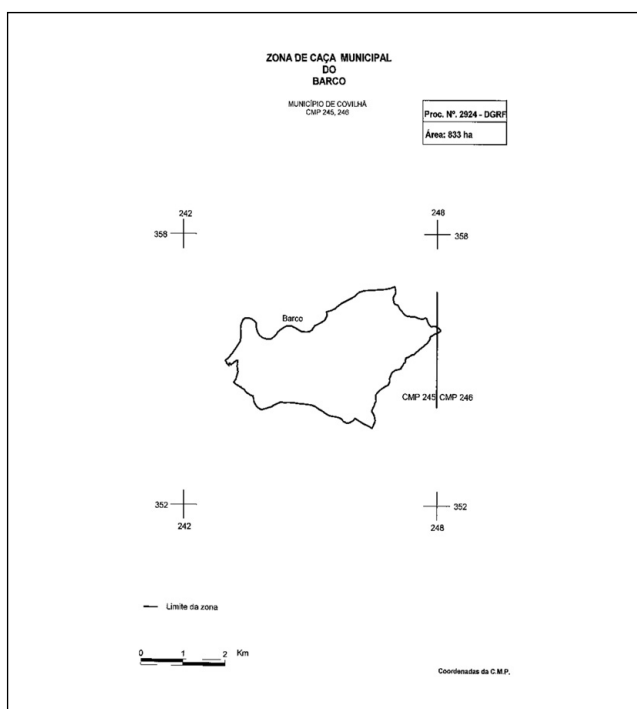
ZONA DE CAÇA MUNICIPAL
DO
BARCO

MUNICÍPIO DE COVILHÃ
CMP 245, 246

| Proc. Nº. 2924 - DGRF |
|---|
| Área: 833 ha |

242
358

248
358

Barco

CMP 245 CMP 246

352
242

352
248

Limite da zona

0 1 2 Km

Coordenadas da C.M.P.